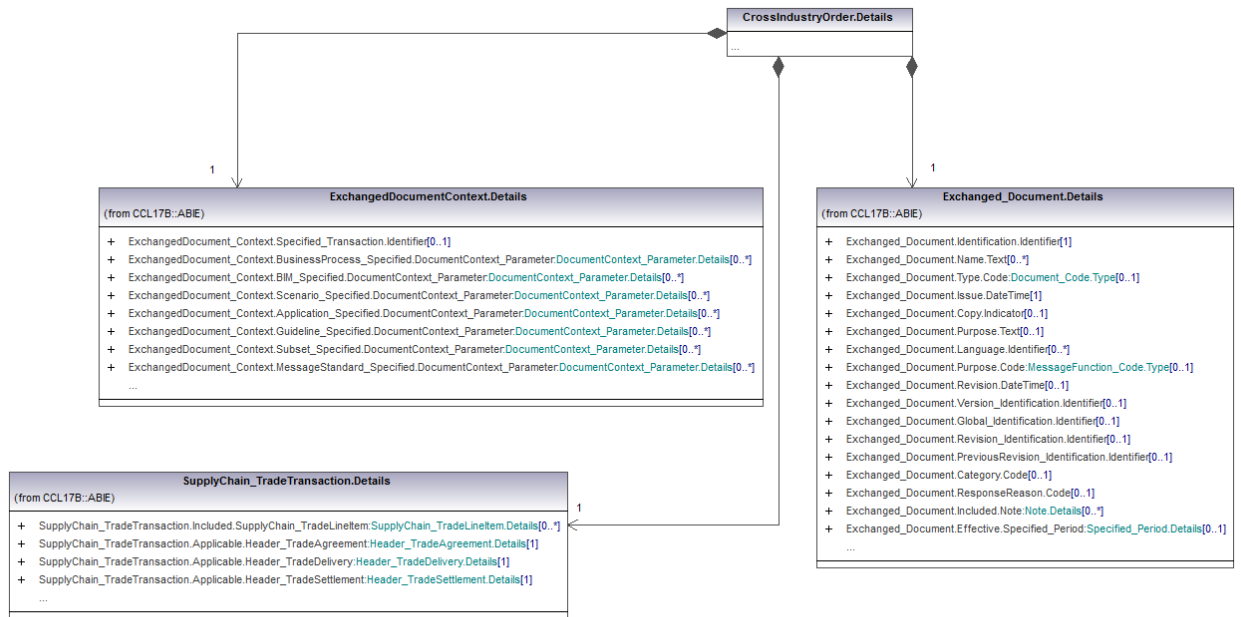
CrossIndustryOrder.Details
...

1

ExchangedDocumentContext.Details
(from CCL17B::ABIE)

+ ExchangedDocument_Context.Specified_Transaction.Identifier[0..1]
+ ExchangedDocument_Context.BusinessProcess_Specified.DocumentContext_Parameter:DocumentContext_Parameter.Details[0..*]
+ ExchangedDocument_Context.BIM_Specified.DocumentContext_Parameter:DocumentContext_Parameter.Details[0..*]
+ ExchangedDocument_Context.Scenario_Specified.DocumentContext_Parameter:DocumentContext_Parameter.Details[0..*]
+ ExchangedDocument_Context.Application_Specified.DocumentContext_Parameter:DocumentContext_Parameter.Details[0..*]
+ ExchangedDocument_Context.Guideline_Specified.DocumentContext_Parameter:DocumentContext_Parameter.Details[0..*]
+ ExchangedDocument_Context.Subset_Specified.DocumentContext_Parameter:DocumentContext_Parameter.Details[0..*]
+ ExchangedDocument_Context.MessageStandard_Specified.DocumentContext_Parameter:DocumentContext_Parameter.Details[0..*]
...

1

Exchanged_Document.Details
(from CCL17B::ABIE)

+ Exchanged_Document.Identification.Identifier[1]
+ Exchanged_Document.Name.Text[0..*]
+ Exchanged_Document.Type.Code:Document_Code.Type[0..1]
+ Exchanged_Document.Issue.DateTime[1]
+ Exchanged_Document.Copy.Indicator[0..1]
+ Exchanged_Document.Purpose.Text[0..1]
+ Exchanged_Document.Language.Identifier[0..*]
+ Exchanged_Document.Purpose.Code:MessageFunction_Code.Type[0..1]
+ Exchanged_Document.Revision.DateTime[0..1]
+ Exchanged_Document.Version_Identification.Identifier[0..1]
+ Exchanged_Document.Global_Identification.Identifier[0..1]
+ Exchanged_Document.Revision_Identification.Identifier[0..1]
+ Exchanged_Document.PreviousRevision_Identification.Identifier[0..1]
+ Exchanged_Document.Category.Code[0..1]
+ Exchanged_Document.ResponseReason.Code[0..1]
+ Exchanged_Document.Included.Note:Note.Details[0..*]
+ Exchanged_Document.Effective.Specified_Period:Specified_Period.Details[0..1]
...

SupplyChain_TradeTransaction.Details
(from CCL17B::ABIE)

+ SupplyChain_TradeTransaction.Included.SupplyChain_TradeLineItem:SupplyChain_TradeLineItem.Details[0..*]
+ SupplyChain_TradeTransaction.Applicable.Header_TradeAgreement:Header_TradeAgreement.Details[1]
+ SupplyChain_TradeTransaction.Applicable.Header_TradeDelivery:Header_TradeDelivery.Details[1]
+ SupplyChain_TradeTransaction.Applicable.Header_TradeSettlement:Header_TradeSettlement.Details[1]
...

1